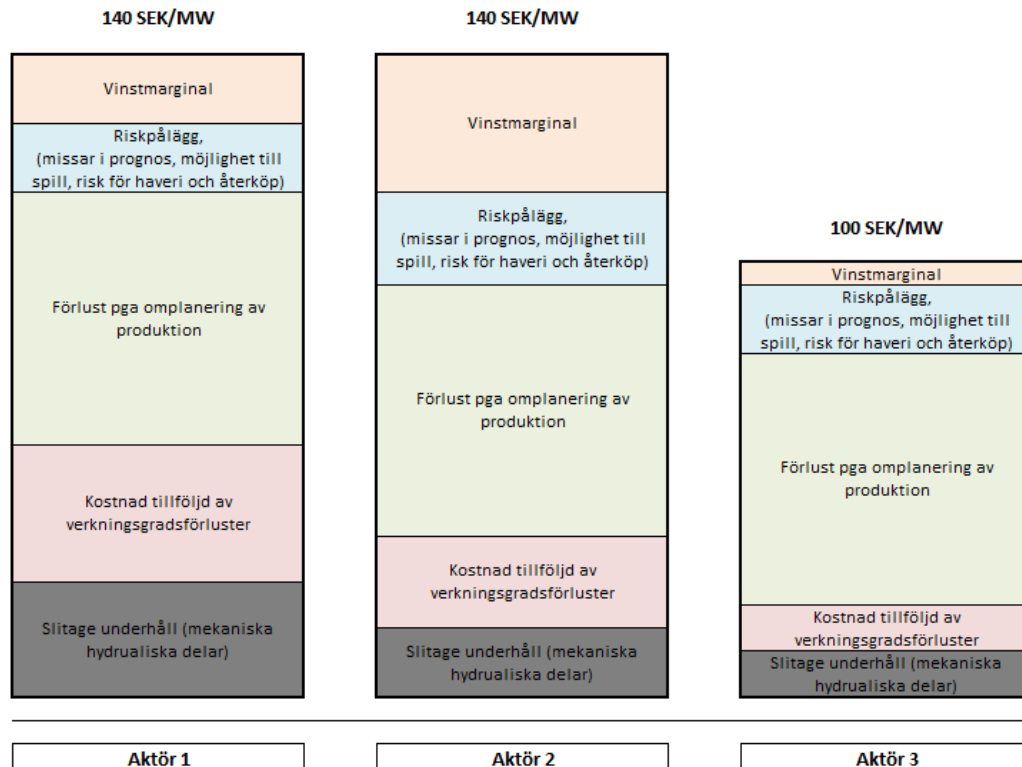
140 SEK/MW

Vinstmarginal

Riskpålägg, (missar i prognos, möjlighet till spill, risk för haveri och återköp)

Förlust pga omplanering av produktion

Kostnad tillföljd av verkningsgradsförluster

Slitage underhåll (mekaniska hydrualiska delar)

Aktör 1

140 SEK/MW

Vinstmarginal

Riskpålägg, (missar i prognos, möjlighet till spill, risk för haveri och återköp)

Förlust pga omplanering av produktion

Kostnad tillföljd av verkningsgradsförluster

Slitage underhåll (mekaniska hydrualiska delar)

Aktör 2

100 SEK/MW

Vinstmarginal

Riskpålägg, (missar i prognos, möjlighet till spill, risk för haveri och återköp)

Förlust pga omplanering av produktion

Kostnad tillföljd av verkningsgradsförluster

Slitage underhåll (mekaniska hydrualiska delar)

Aktör 3